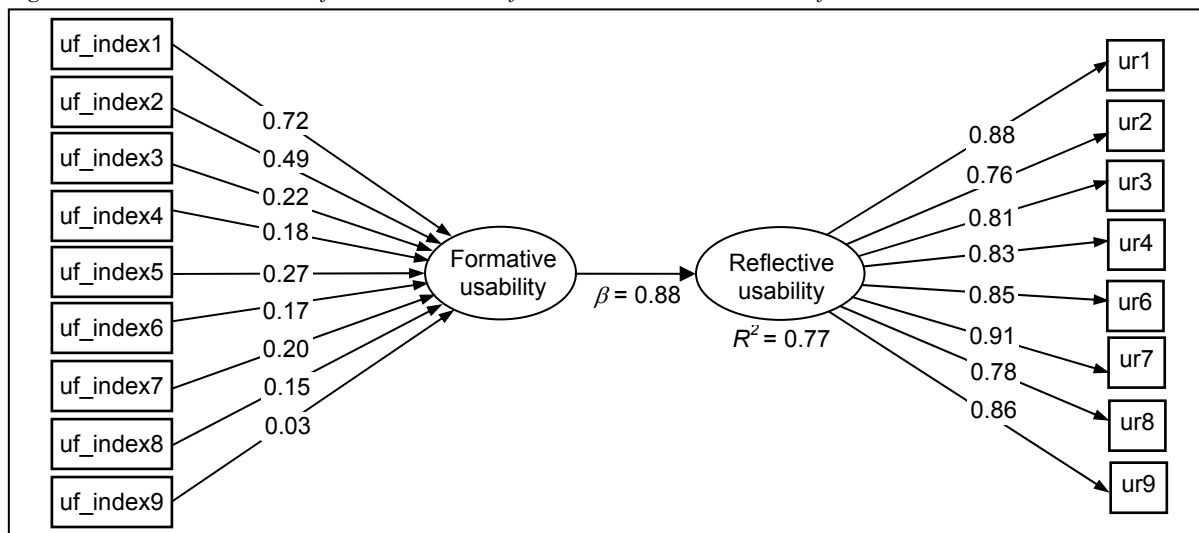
uf_index1
uf_index2
uf_index3
uf_index4
uf_index5
uf_index6
uf_index7
uf_index8
uf_index9

0.72
0.49
0.22
0.18
0.27
0.17
0.20
0.15
0.03

Formative usability

$\beta$ = 0.88

Reflective usability

$R^2$ = 0.77

0.88
0.76
0.81
0.83
0.85
0.91
0.78
0.86

ur1
ur2
ur3
ur4
ur6
ur7
ur8
ur9